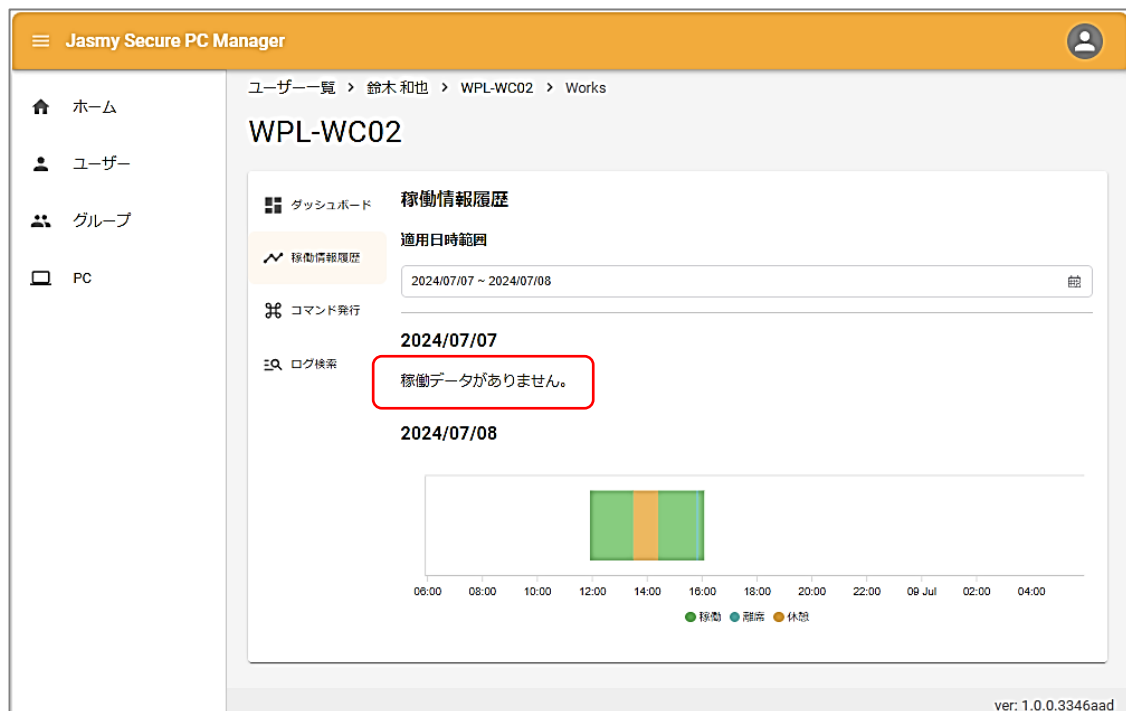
Jasmy Secure PC Manager

ホーム
ユーザー
グループ
PC

ユーザー一覧 > 鈴木 和也 > WPL-WC02 > Works

WPL-WC02

ダッシュボード
稼働情報履歴
コマンド発行
ログ検索

稼働情報履歴

適用日時範囲

2024/07/07 ~ 2024/07/08

2024/07/07

稼働データがありません。

2024/07/08

06:00 08:00 10:00 12:00 14:00 16:00 18:00 20:00 22:00 09 Jul 02:00 04:00

稼働 離席 休憩

ver: 1.0.0.3346aad